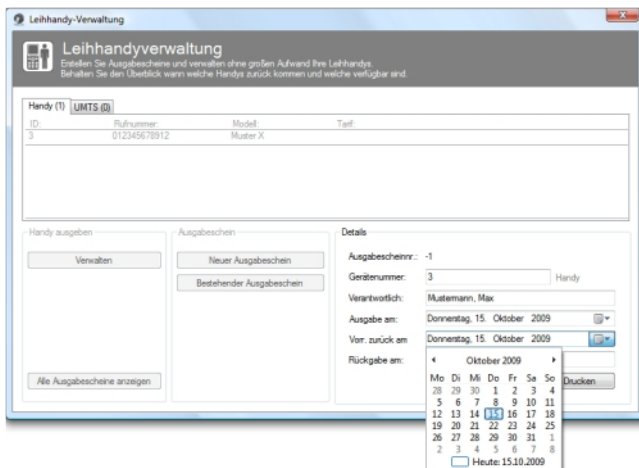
Leihhandy-Verwaltung

Leihhandyverwaltung
Erstellen Sie Ausgabescheine und verwalten ohne großen Aufwand Ihre Leihhandys.
Behalten Sie den Überblick wann welche Handys zurück kommen und welche verfügbar sind.

Handy (1) UMTS (0)

| ID: | Rufnummer: | Modell: | Tarif: |
|---|---|---|---|
| 3 | 012345678912 | Muster X | |

Handy ausgeben
Verwalten
Alle Ausgabescheine anzeigen

Ausgabeschein
Neuer Ausgabeschein
Bestehender Ausgabeschein

Details
Ausgabescheinnr.: -1
Gerätenummer: 3 Handy
Verantwortlich: Mustermann, Max
Ausgabe am: Donnerstag, 15. Oktober 2009
Vorr. zurück am Donnerstag, 15. Oktober 2009
Rückgabe am:
Drucken

Oktober 2009

| Mo | Di | Mi | Do | Fr | Sa | So |
|---|---|---|---|---|---|---|
| 28 | 29 | 30 | 1 | 2 | 3 | 4 |
| 5 | 6 | 7 | 8 | 9 | 10 | 11 |
| 12 | 13 | 14 | 15 | 16 | 17 | 18 |
| 19 | 20 | 21 | 22 | 23 | 24 | 25 |
| 26 | 27 | 28 | 29 | 30 | 31 | 1 |
| 2 | 3 | 4 | 5 | 6 | 7 | 8 |

Heute: 15.10.2009